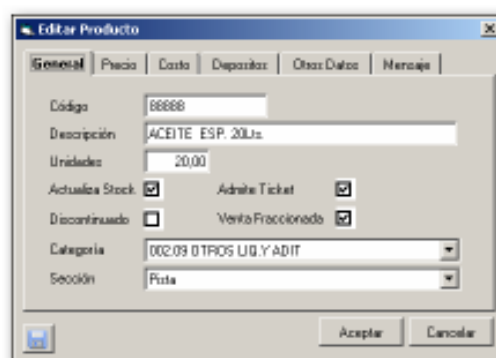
Editar Producto

General | Precio | Costo | Depositos | Otros Datos | Mensaje

Código 88888

Descripción ACEITE ESP. 20Lts.

Unidades 20,00

Actualiza Stock

Admite Ticket

Discontinuado

Venta Fraccionada

Categoría 002.09 OTROS LIQ.Y ADIT

Sección Pista

Aceptar

Cancelar